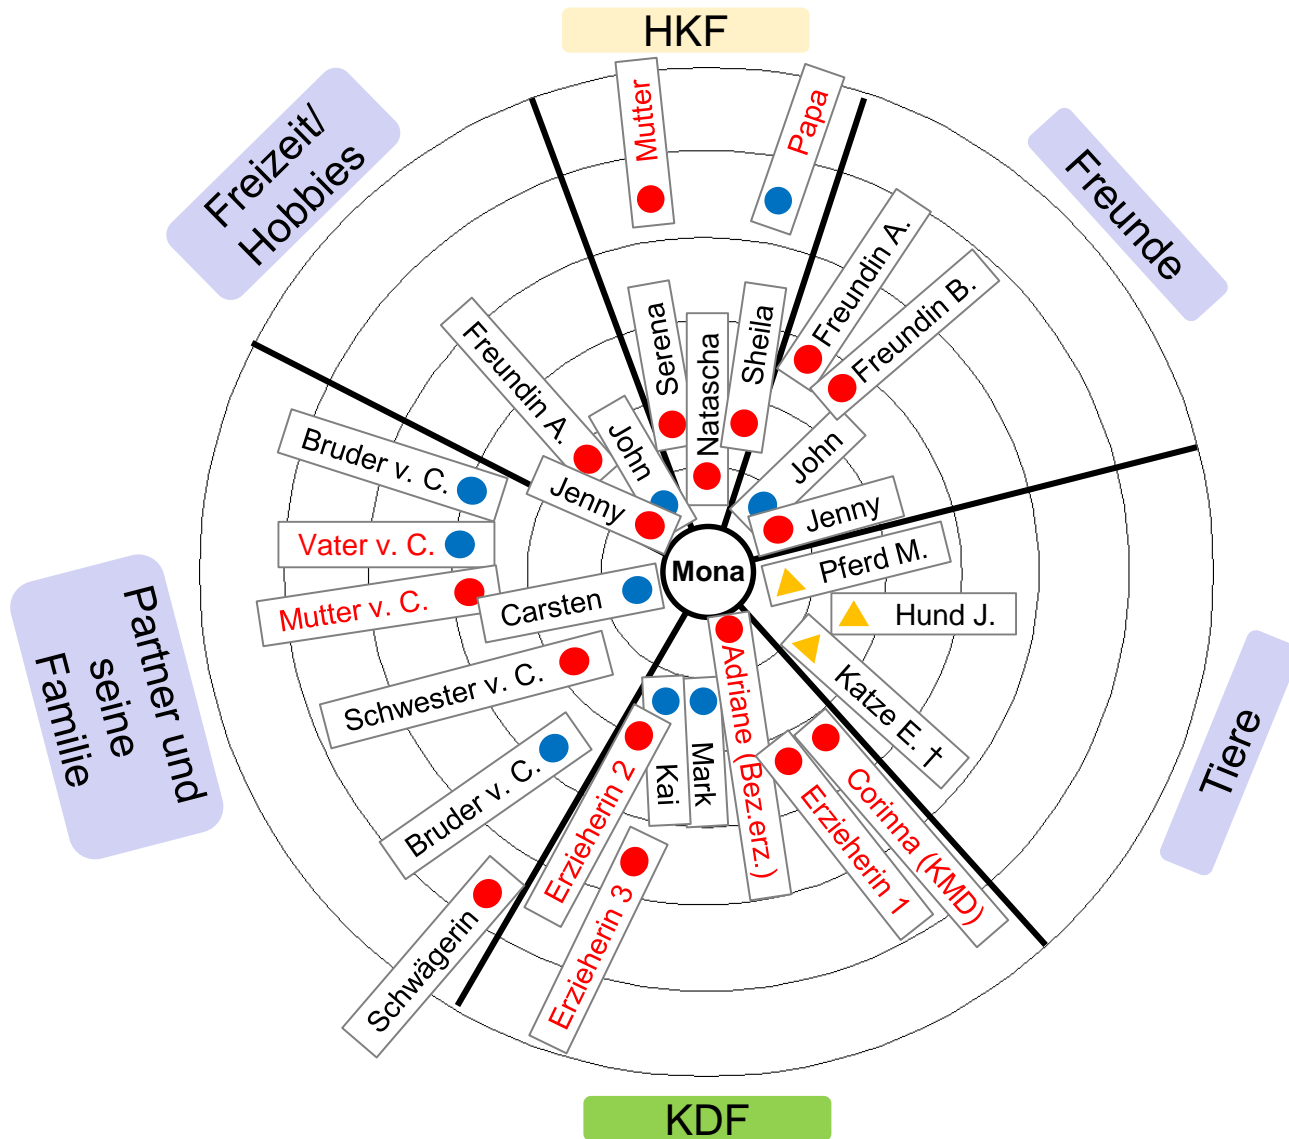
HKF

Freizeit/ Hobbies

Freunde

Mutter

Papa

Freundin A.

Freundin B.

Serena

Natascha

Sheila

Freundin A.

John

John

Jenny

Jenny

Bruder v. C.

Vater v. C.

Mutter v. C.

Carsten

Mona

Pferd M.

Hund J.

Katze E. †

Partner und seine Familie

Schwester v. C.

Bruder v. C.

Kai

Mark

Adriane (Bez.erz.)

Erzieherin 2

Erzieherin 1

Corinna (KMD)

Erzieherin 3

Schwägerin

Tiere

KDF